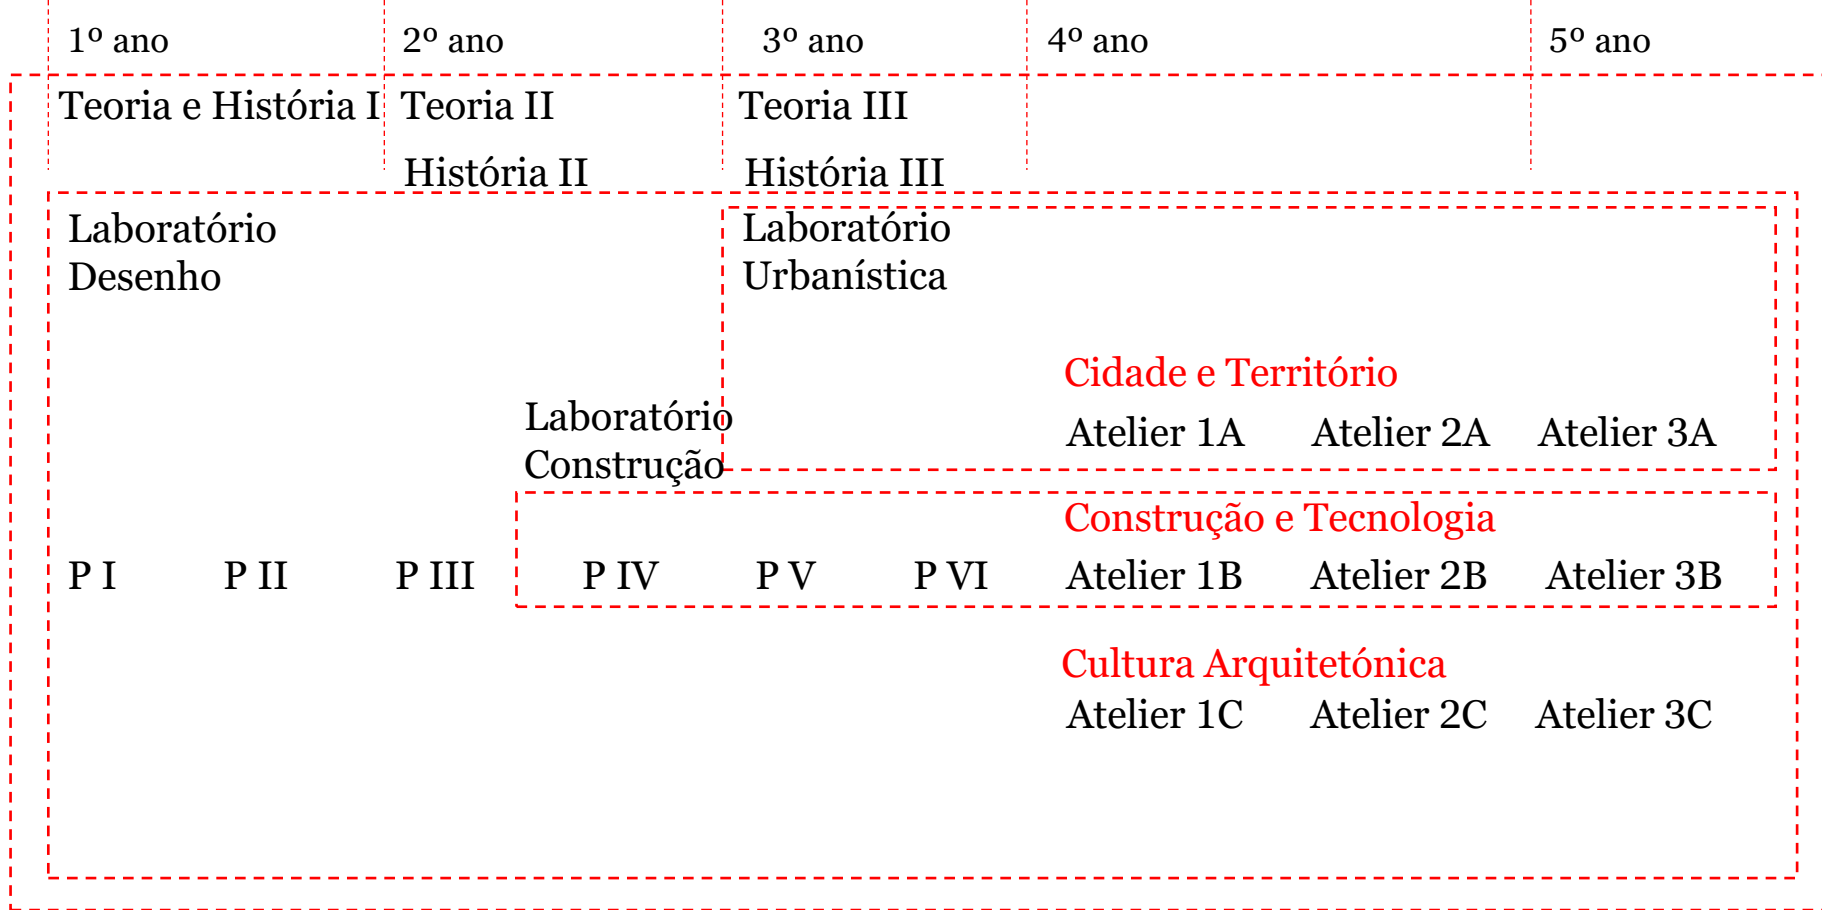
1º ano 2º ano 3º ano 4º ano 5º ano

Teoria e História I Teoria II Teoria III

História II História III

Laboratório Desenho

Laboratório Urbanística

Cidade e Território

Atelier 1A Atelier 2A Atelier 3A

Laboratório Construção

Construção e Tecnologia

P I P II P III P IV P V P VI Atelier 1B Atelier 2B Atelier 3B

Cultura Arquitetónica

Atelier 1C Atelier 2C Atelier 3C